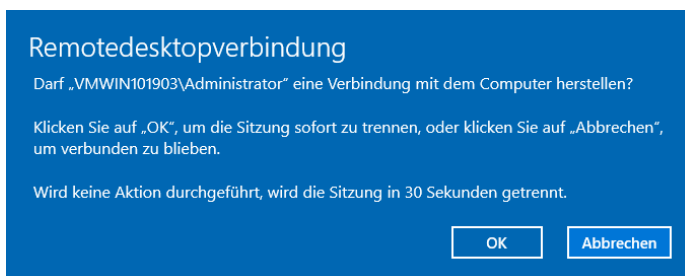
Remotedesktopverbindung

Darf „VMWIN101903\Administrator“ eine Verbindung mit dem Computer herstellen?

Klicken Sie auf „OK“, um die Sitzung sofort zu trennen, oder klicken Sie auf „Abbrechen“, um verbunden zu blieben.

Wird keine Aktion durchgeführt, wird die Sitzung in 30 Sekunden getrennt.

OK

Abbrechen